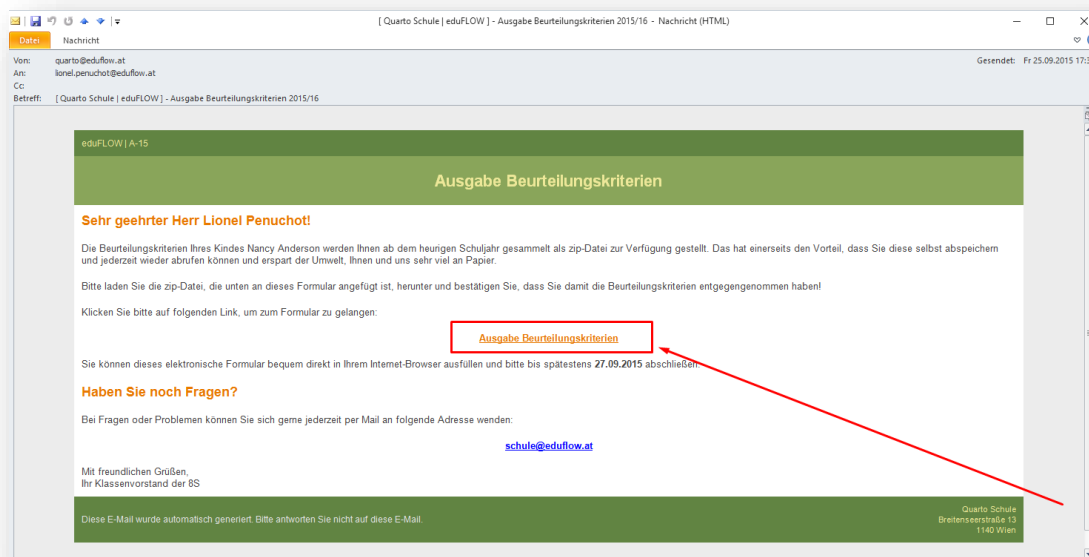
[ Quarto Schule | eduFLOW ] - Ausgabe Beurteilungskriterien 2015/16 - Nachricht (HTML)

Datei Nachricht

Von: quarto@eduflow.at
An: lionel.penuchot@eduflow.at
Cc:
Betreff: [ Quarto Schule | eduFLOW ] - Ausgabe Beurteilungskriterien 2015/16

Gesendet: Fr 25.09.2015 17:3

eduFLOW | A-15

Ausgabe Beurteilungskriterien

Sehr geehrter Herr Lionel Penuchot!

Die Beurteilungskriterien Ihres Kindes Nancy Anderson werden Ihnen ab dem heurigen Schuljahr gesammelt als zip-Datei zur Verfügung gestellt. Das hat einerseits den Vorteil, dass Sie diese selbst abspeichern und jederzeit wieder abrufen können und erspart der Umwelt, Ihnen und uns sehr viel an Papier.

Bitte laden Sie die zip-Datei, die unten an dieses Formular angefügt ist, herunter und bestätigen Sie, dass Sie damit die Beurteilungskriterien entgegengenommen haben!

Klicken Sie bitte auf folgenden Link, um zum Formular zu gelangen:

Ausgabe Beurteilungskriterien

Sie können dieses elektronische Formular bequem direkt in Ihrem Internet-Browser ausfüllen und bitte bis spätestens 27.09.2015 abschließen.

Haben Sie noch Fragen?

Bei Fragen oder Problemen können Sie sich gerne jederzeit per Mail an folgende Adresse wenden:

schule@eduflow.at

Mit freundlichen Grüßen,
Ihr Klassenvorstand der 8S

Diese E-Mail wurde automatisch generiert. Bitte antworten Sie nicht auf diese E-Mail.

Quarto Schule
Breitenseerstraße 13
1140 Wien